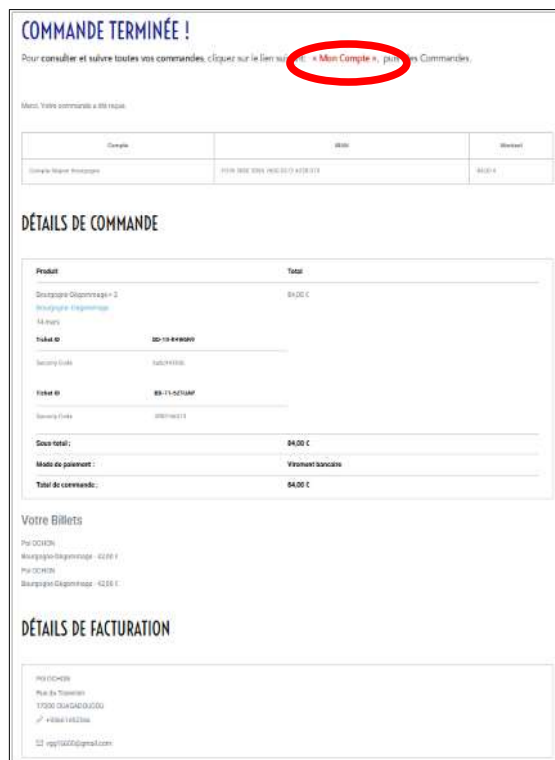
COMMANDE TERMINÉE !

Pour consulter et suivre toutes vos commandes, cliquer sur le lien suivant : « Mon Compte », puis les Commandes.

Merci. Votre commande a été reçue.

| Compte | IBAN | Montant |
|---|---|---|
| Compte Mayer Bourgogne | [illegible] | 84,00 € |

DÉTAILS DE COMMANDE

| Produit | Total |
|---|---|
| Bourgogne Dégommage × 2 Bourgogne Dégommage 14 mars | 84,00 € |
| Ticket ID BD-13-R49GWV Security Code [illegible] | |
| Ticket ID BD-11-SZ1UAF Security Code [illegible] | |
| Sous-total : | 84,00 € |
| Mode de paiement : | Virement bancaire |
| Total de commande : | 84,00 € |

Votre Billets

Pol OCHON
Bourgogne Dégommage - 42,00 €
Pol OCHON
Bourgogne Dégommage - 42,00 €

DÉTAILS DE FACTURATION

Pol OCHON
Rue du Traversin
17000 OUAGADOUGOU
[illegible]
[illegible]@gmail.com